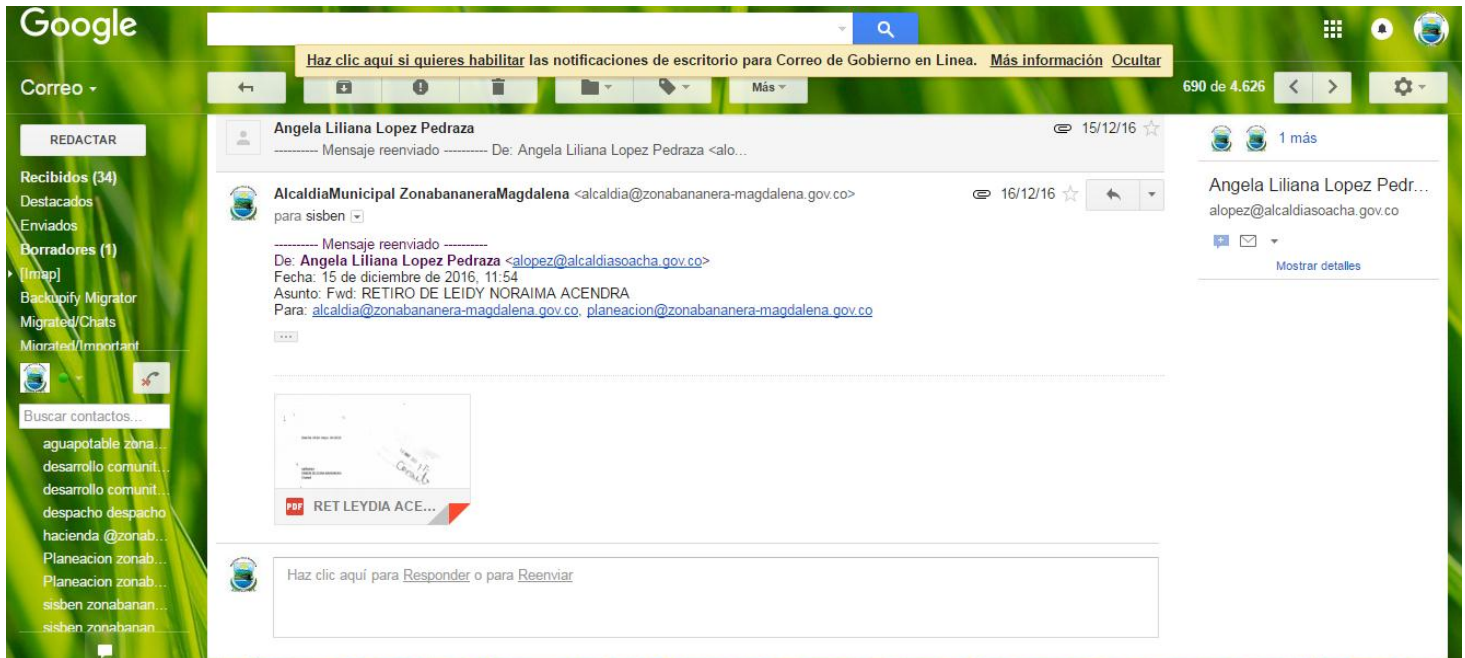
Google

Haz clic aquí si quieres habilitar las notificaciones de escritorio para Correo de Gobierno en Linea. Más información Ocultar

Correo -

Más

690 de 4.626

REDACTAR

Recibidos (34)
Destacados
Enviados
Borradores (1)
[Imap]
Backupify Migrator
Migrated/Chats
Migrated/Important

Buscar contactos...

aguapotable zona...
desarrollo comunit...
desarrollo comunit...
despacho despacho
hacienda @zonab...
Planeacion zonab...
Planeacion zonab...
sisben zonabanan...
sisben zonabanan...

Angela Liliana Lopez Pedraza
---------- Mensaje reenviado ---------- De: Angela Liliana Lopez Pedraza <alo...
15/12/16

AlcaldiaMunicipal ZonabananeraMagdalena <alcaldia@zonabananera-magdalena.gov.co>
para sisben
16/12/16

---------- Mensaje reenviado ----------
De: Angela Liliana Lopez Pedraza <alopez@alcaldiasoacha.gov.co>
Fecha: 15 de diciembre de 2016, 11:54
Asunto: Fwd: RETIRO DE LEIDY NORAIMA ACENDRA
Para: alcaldia@zonabananera-magdalena.gov.co, planeacion@zonabananera-magdalena.gov.co

...

RET LEYDIA ACE...

Haz clic aquí para Responder o para Reenviar

1 más

Angela Liliana Lopez Pedr...
alopez@alcaldiasoacha.gov.co

Mostrar detalles